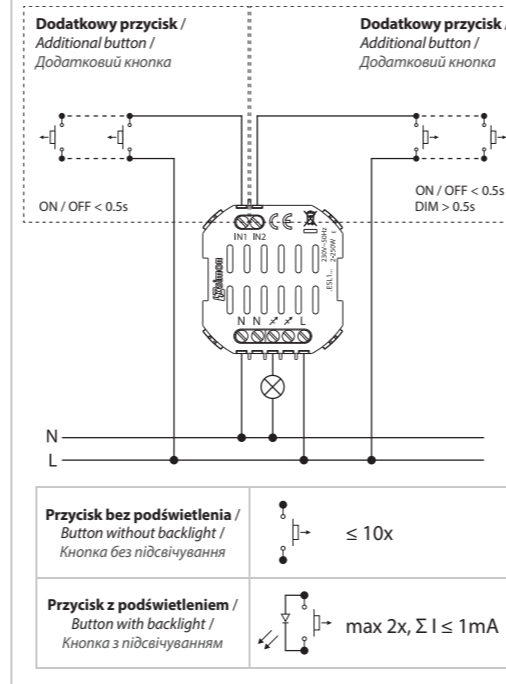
**Dodatkowy przycisk** /
*Additional button* /
*Додатковий кнопка*

**Dodatkowy przycisk** /
*Additional button* /
*Додатковий кнопка*

ON / OFF < 0.5s

ON / OFF < 0.5s
DIM > 0.5s

IN1 IN2

CE

230V~50Hz
≤250W

ESL1...

Zamel

N N L

N
L

| | | |
|---|---|---|
| **Przycisk bez podświetlenia** / *Button without backlight* / *Кнопка без підсвічування* | | ≤ 10x |
| **Przycisk z podświetleniem** / *Button with backlight* / *Кнопка з підсвічуванням* | | max 2x, Σ I ≤ 1mA |